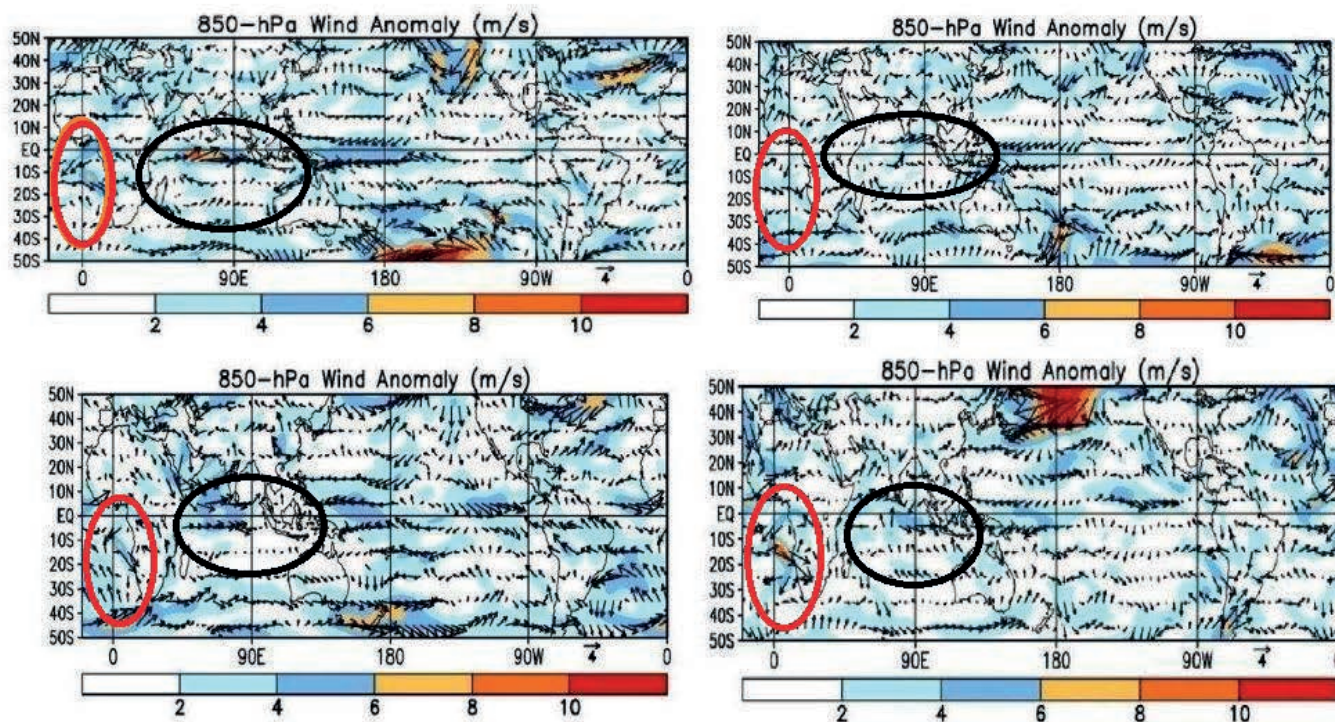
850-hPa Wind Anomaly (m/s)

50N
40N
30N
20N
10N
EQ
10S
20S
30S
40S
50S

0 90E 180 90W 0

4

2 4 6 8 10

850-hPa Wind Anomaly (m/s)

50N
40N
30N
20N
10N
EQ
10S
20S
30S
40S
50S

0 90E 180 90W 0

4

2 4 6 8 10

850-hPa Wind Anomaly (m/s)

50N
40N
30N
20N
10N
EQ
10S
20S
30S
40S
50S

0 90E 180 90W 0

4

2 4 6 8 10

850-hPa Wind Anomaly (m/s)

50N
40N
30N
20N
10N
EQ
10S
20S
30S
40S
50S

0 90E 180 90W

4

2 4 6 8 10